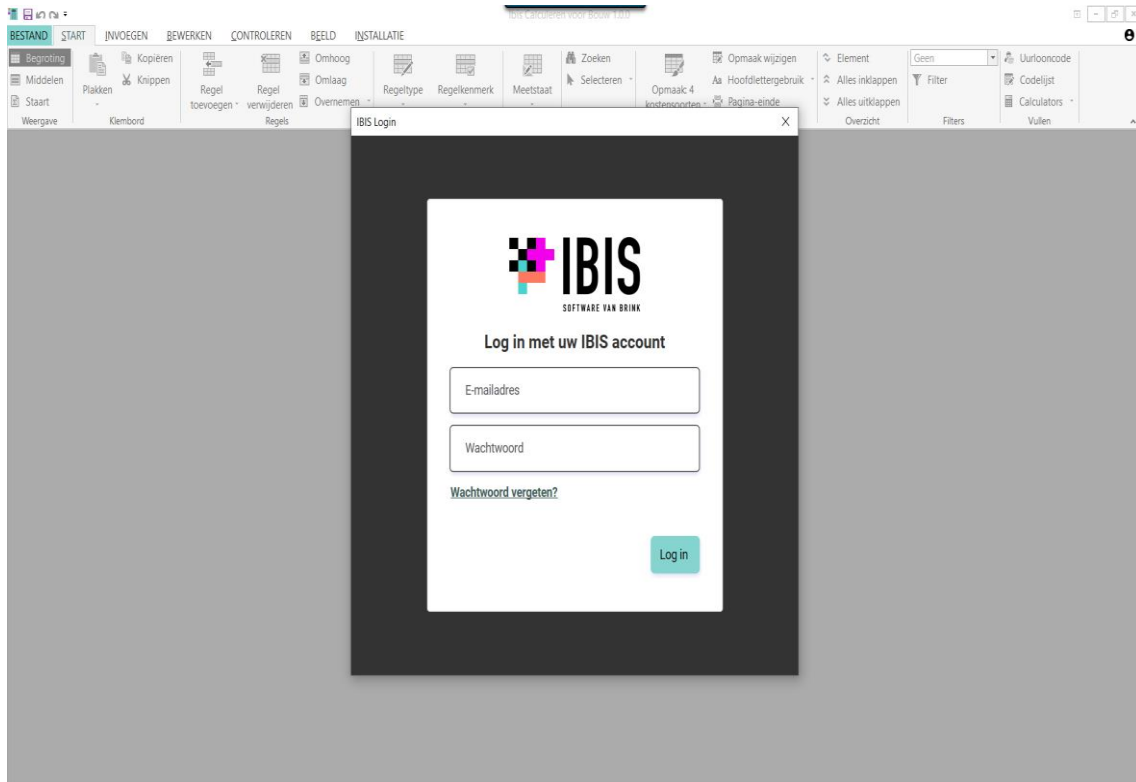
IBIS Calculeren voor Bouw 1.0.0

BESTAND START INVOEGEN BEWERKEN CONTROLEREN BEELD INSTALLATIE

Begroting
Middelen
Staart
Weergave

Plakken
Kopiëren
Knippen
Klembord

Regel toevoegen
Regel verwijderen
Omhoog
Omlaag
Overnemen
Regels

Regeltype
Regelkenmerk
Meetstaat

Zoeken
Selecteren

Opmaak: 4 kostensoorten
Opmaak wijzigen
Hoofdlettergebruik
Pagina-einde

Element
Alles inklappen
Alles uitklappen
Overzicht

Geen
Filter
Filters

Uurlooncode
Codelijst
Calculators
Vullen

IBIS Login

IBIS
SOFTWARE VAN BRINK

Log in met uw IBIS account

E-mailadres

Wachtwoord

Wachtwoord vergeten?

Log in